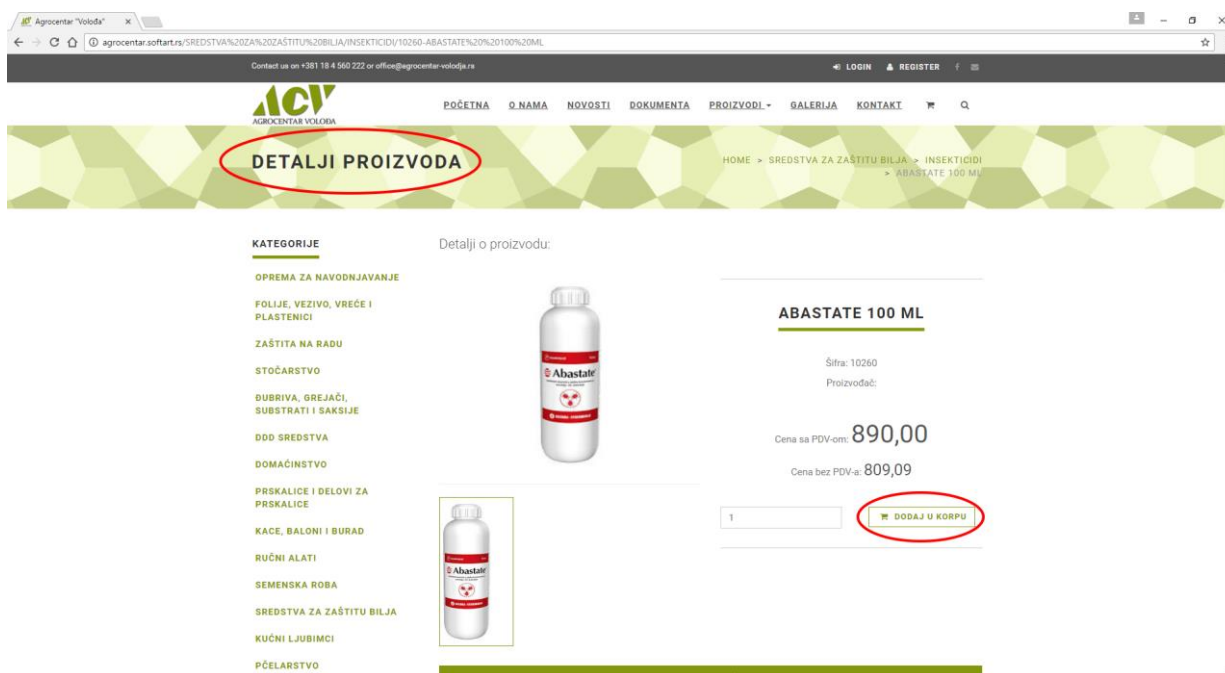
Agrocentar "Volođa"

agrocentar.softart.rs/SREDSTVA%20ZA%20ZAŠTITU%20BILJA/INSEKTICIDI/10260-ABASTATE%20%20100%20ML

Contact us on +381 18 4 560 222 or office@agrocentar-volodja.rs

LOGIN REGISTER

ACV AGROCENTAR VOLODJA

POČETNA O NAMA NOVOSTI DOKUMENTA PROIZVODI GALERIJA KONTAKT

DETALJI PROIZVODA

HOME > SREDSTVA ZA ZAŠTITU BILJA > INSEKTICIDI > ABASTATE 100 ML

KATEGORIJE

OPREMA ZA NAVODNJAVANJE

FOLIJE, VEZIVO, VREĆE I PLASTENICI

ZAŠTITA NA RADU

STOČARSTVO

ĐUBRIVA, GREJAČI, SUBSTRATI I SAKSIJE

DDD SREDSTVA

DOMAĆINSTVO

PRSKALICE I DELOVI ZA PRSKALICE

KACE, BALONI I BURAD

RUČNI ALATI

SEMENSKA ROBA

SREDSTVA ZA ZAŠTITU BILJA

KUĆNI LJUBIMCI

PČELARSTVO

Detalji o proizvodu:

Abastate

ABASTATE 100 ML

Šifra: 10260

Proizvođač:

Cena sa PDV-om: 890,00

Cena bez PDV-a: 809,09

1

DODAJ U KORPU